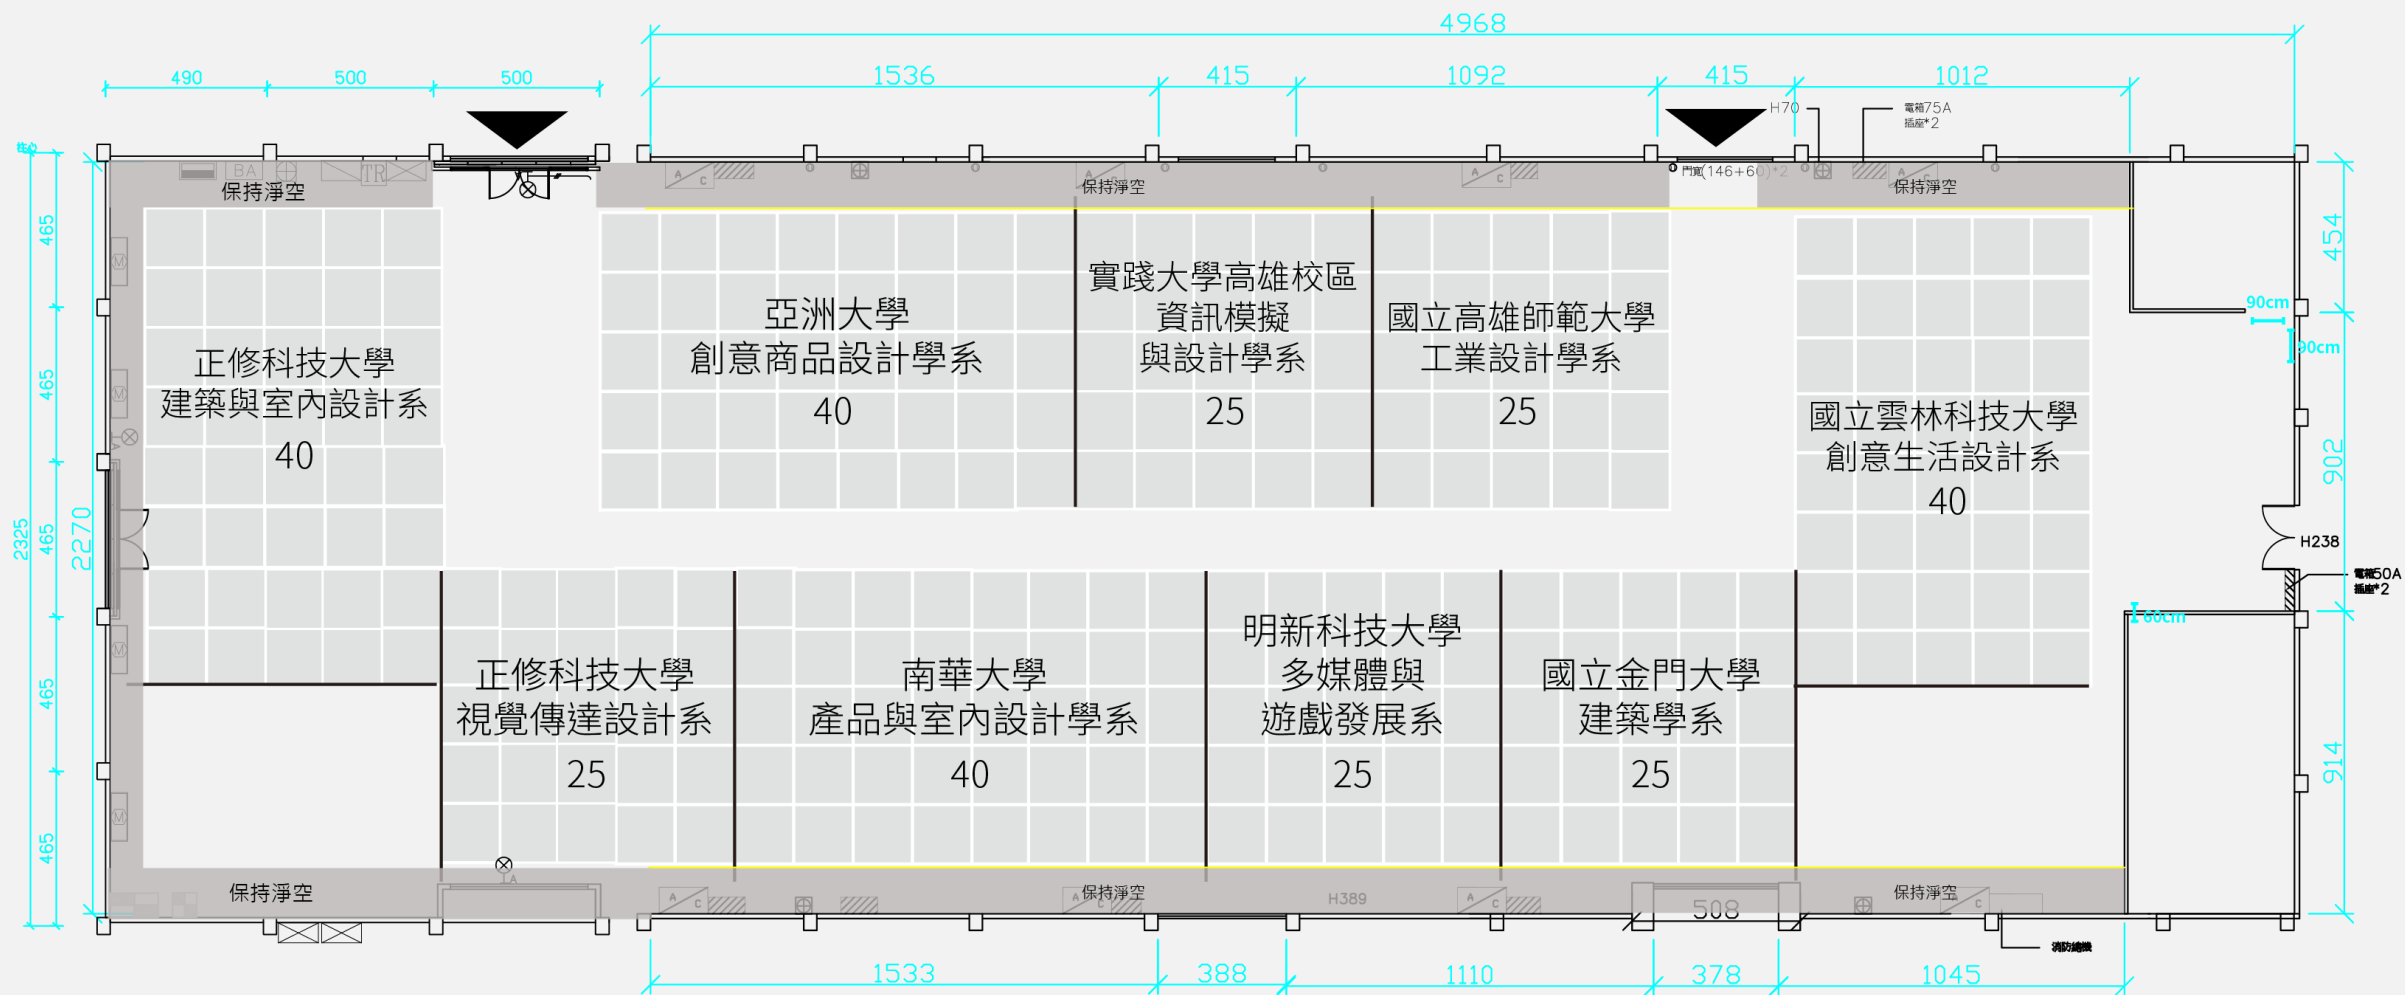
4968
490 500 500
1536 415 1092 415 1012
H70
電箱75A
插座*2
門寬(146+60)*2
保持淨空
保持淨空
保持淨空
465
465
465
465
465
2325
2270
454
90cm
90cm
902
H238
電箱50A
插座*2
60cm
914

正修科技大學
建築與室內設計系
40

亞洲大學
創意商品設計學系
40

實踐大學高雄校區
資訊模擬
與設計學系
25

國立高雄師範大學
工業設計學系
25

國立雲林科技大學
創意生活設計系
40

正修科技大學
視覺傳達設計系
25

南華大學
產品與室內設計學系
40

明新科技大學
多媒體與
遊戲發展系
25

國立金門大學
建築學系
25

保持淨空
保持淨空
H389
508
保持淨空
消防繪機
1533 388 1110 378 1045